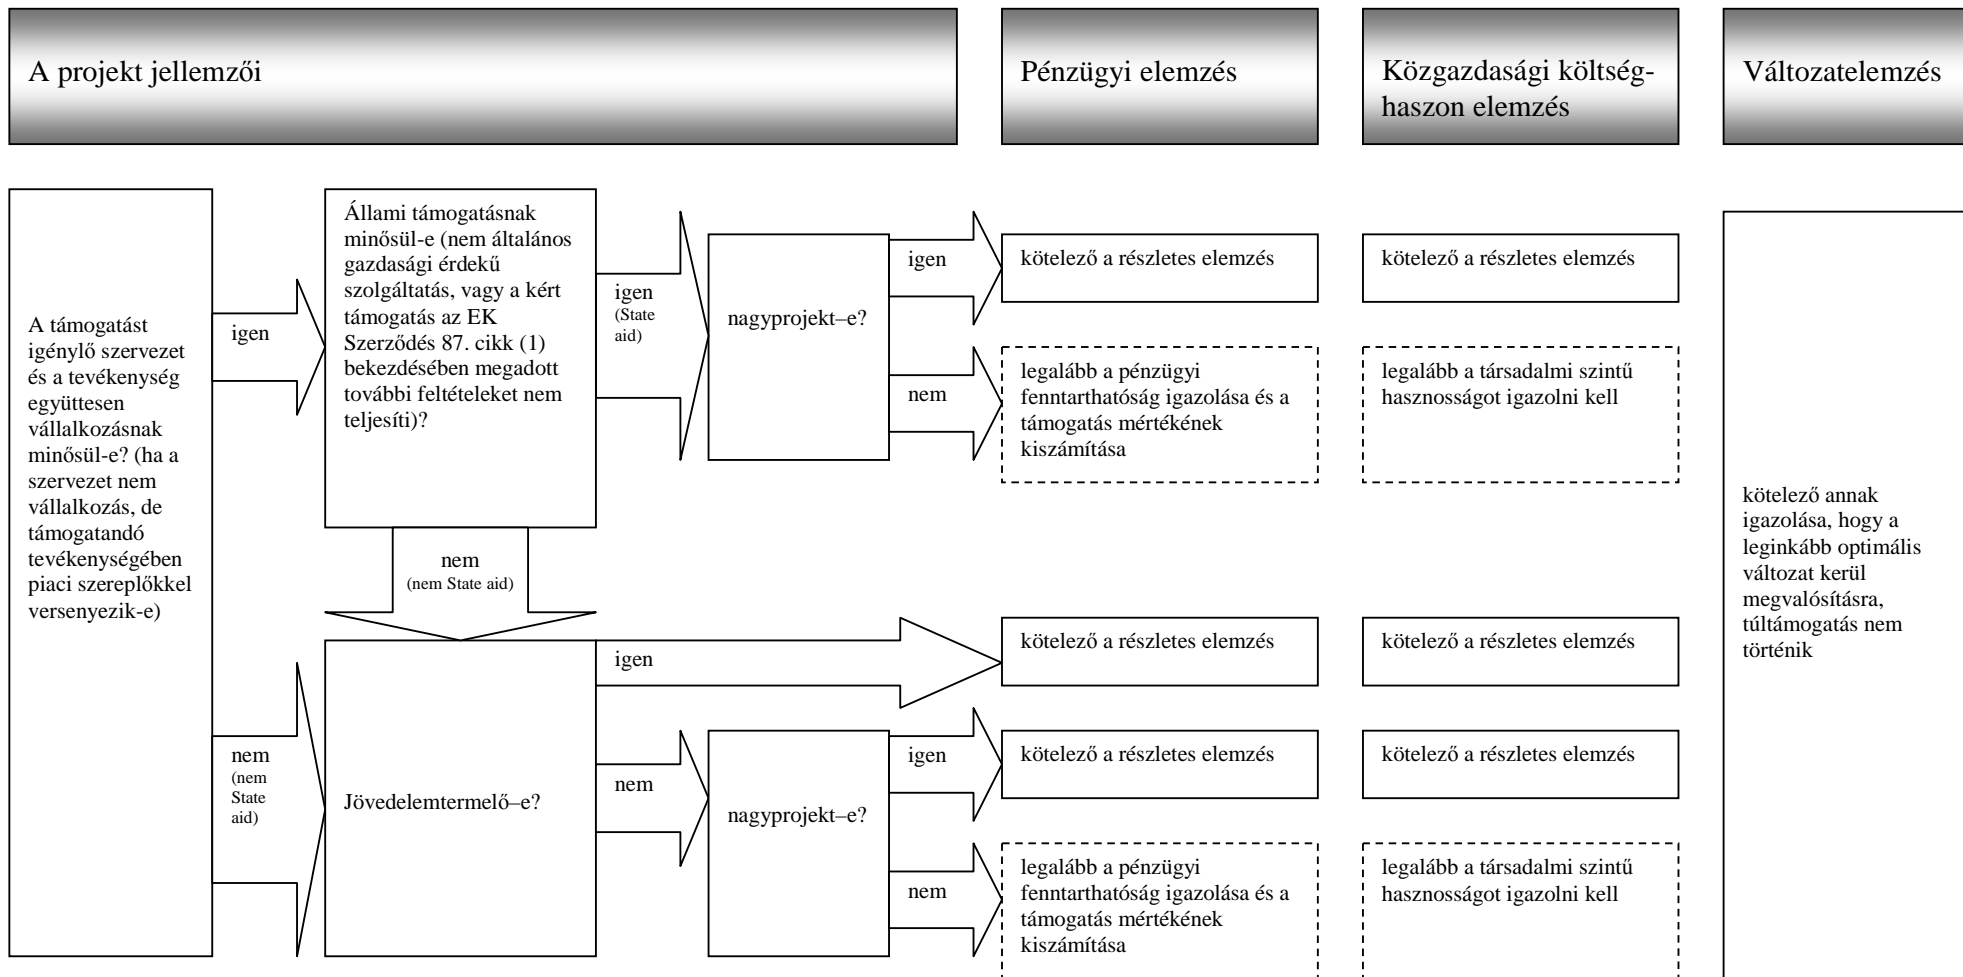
A projekt jellemzői

Pénzügyi elemzés

Közgazdasági költség-haszon elemzés

Változatelemzés

A támogatást igénylő szervezet és a tevékenység együttesen vállalkozásnak minősül-e? (ha a szervezet nem vállalkozás, de támogatandó tevékenységében piaci szereplőkkel versenyezik-e)

igen

Állami támogatásnak minősül-e (nem általános gazdasági érdekű szolgáltatás, vagy a kért támogatás az EK Szerződés 87. cikk (1) bekezdésében megadott további feltételeket nem teljesíti)?

igen
(State aid)

nagyprojekt–e?

igen

kötelező a részletes elemzés

kötelező a részletes elemzés

nem

legalább a pénzügyi fenntarthatóság igazolása és a támogatás mértékének kiszámítása

legalább a társadalmi szintű hasznosságot igazolni kell

nem
(nem State aid)

nem
(nem State aid)

Jövedelemtermelő–e?

igen

kötelező a részletes elemzés

kötelező a részletes elemzés

nem

nagyprojekt–e?

igen

kötelező a részletes elemzés

kötelező a részletes elemzés

nem

legalább a pénzügyi fenntarthatóság igazolása és a támogatás mértékének kiszámítása

legalább a társadalmi szintű hasznosságot igazolni kell

kötelező annak igazolása, hogy a leginkább optimális változat kerül megvalósításra, túltámogatás nem történik